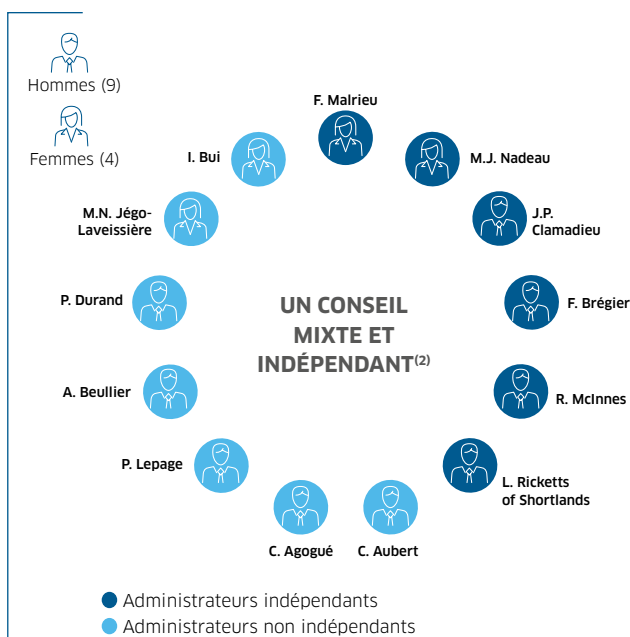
Hommes (9)

Femmes (4)

F. Malrieu

I. Bui

M.J. Nadeau

M.N. Jégo-Laveissière

J.P. Clamadieu

P. Durand

UN CONSEIL MIXTE ET INDÉPENDANT$^{(2)}$

F. Brégier

A. Beullier

R. McInnes

P. Lepage

L. Ricketts of Shortlands

C. Agogué

C. Aubert

Administrateurs indépendants

Administrateurs non indépendants